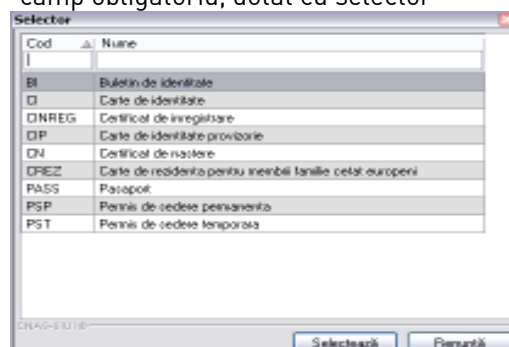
camp obligatoriu, dotat cu selector

Selector

| Cod | Nume |
|---|---|
| BI | Buletin de identitate |
| CI | Carte de identitate |
| CINREG | Certificat de inregistrare |
| CIP | Carte de identitate provizorie |
| CN | Certificat de nastere |
| CREZ | Carte de rezidenta pentru membrii familie cetat europeni |
| PASS | Pasaport |
| PSP | Permis de sedere permanenta |
| PST | Permis de sedere temporara |

CNAS-SIUI®

Selecteazǎ
Renunțǎ